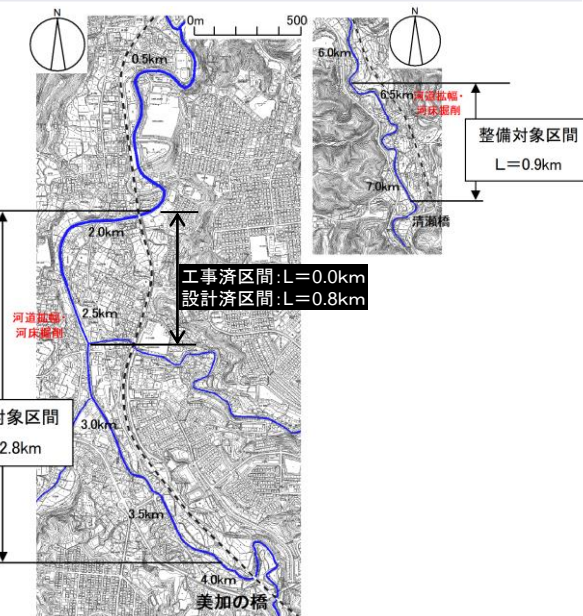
N

0m 500

0.5km

2.0km

工事済区間:L=0.0km
設計済区間:L=0.8km

河道拡幅・河床掘削

2.5km

対象区間
2.8km

3.0km

3.5km

4.0km

美加の橋

N

6.0km

6.5km

河道拡幅・河床掘削

整備対象区間
L=0.9km

7.0km

清瀬橋